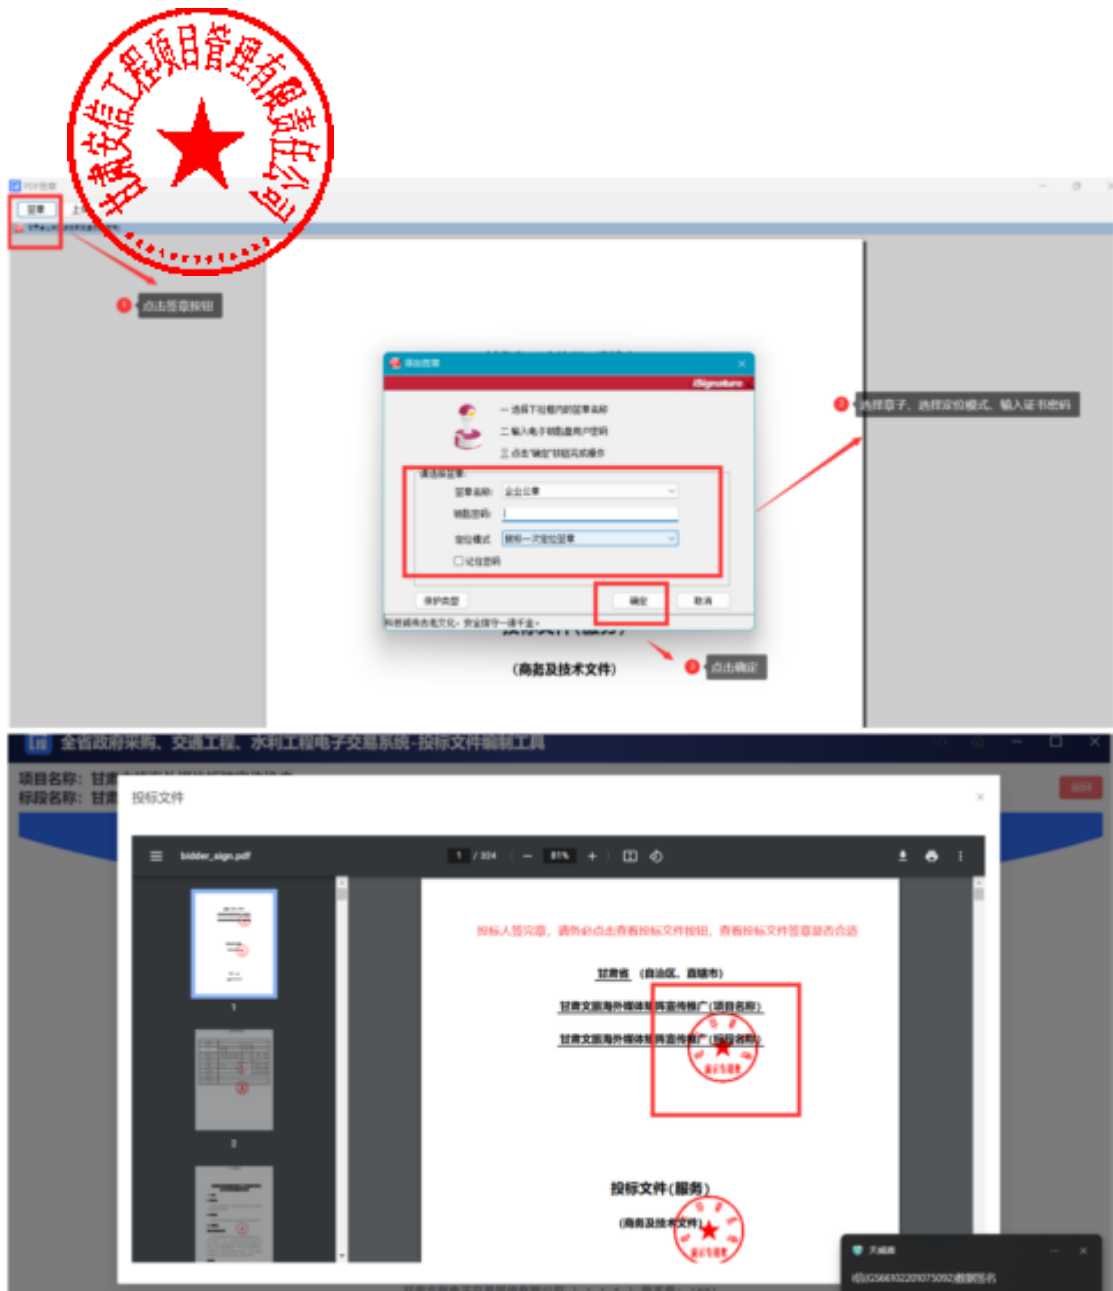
甘肃安信工程项目管理有限责任公司

PDF签章

签章

上

①点击签章按钮

添加签章

iSignature

一.选择下拉框内的签章名称

二.输入电子钥匙用户密码

三.点击"确定"按钮完成操作

请选择签章:

签章名称: 企业公章

钥匙密码:

定位模式: 按照一次定位签章

记住密码

保护类型

确定

取消

②选择章子、选择定位模式、输入证书密码

③点击确定

(商务及技术文件)

全省政府采购、交通工程、水利工程电子交易系统-投标文件编制工具

项目名称: 甘肃

标段名称: 甘肃

投标文件

bidder_sign.pdf

1 / 324

81%

投标人签完章,请务必点击查看投标文件按钮,查看投标文件签章是否合适

甘肃省 (自治区、直辖市)

甘肃文旅海外媒体矩阵宣传推广(项目名称)

甘肃文旅海外媒体矩阵宣传推广(标段名称)

投标文件(服务)

(商务及技术文件)

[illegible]

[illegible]